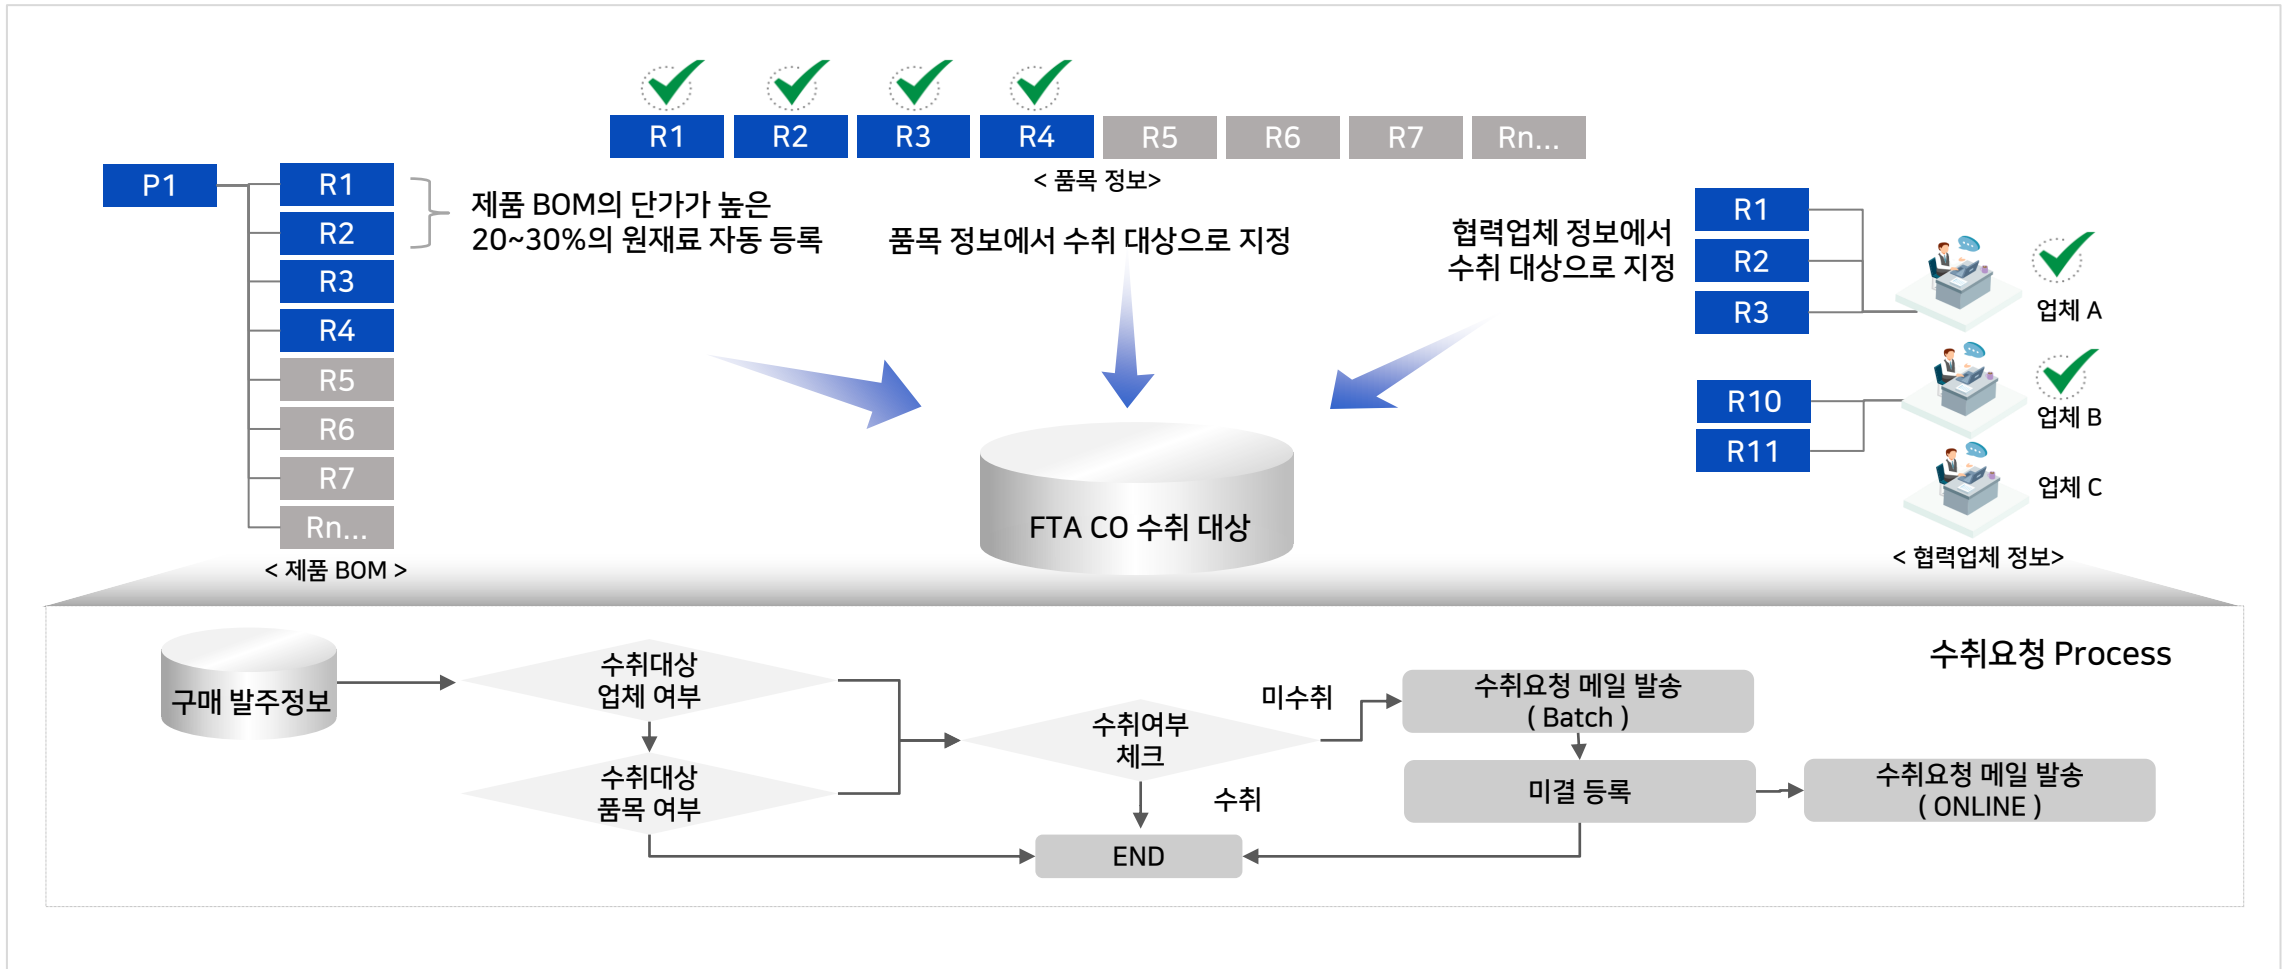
R1 R2 R3 R4 R5 R6 R7 Rn...

< 품목 정보>

P1

R1
R2
R3
R4
R5
R6
R7
Rn...

< 제품 BOM >

제품 BOM의 단가가 높은 20~30%의 원재료 자동 등록

품목 정보에서 수취 대상으로 지정

협력업체 정보에서 수취 대상으로 지정

R1
R2
R3
업체 A

R10
R11
업체 B

업체 C

< 협력업체 정보>

FTA CO 수취 대상

수취요청 Process

구매 발주정보

수취대상 업체 여부

수취대상 품목 여부

수취여부 체크

미수취

수취

수취요청 메일 발송 ( Batch )

미결 등록

수취요청 메일 발송 ( ONLINE )

END